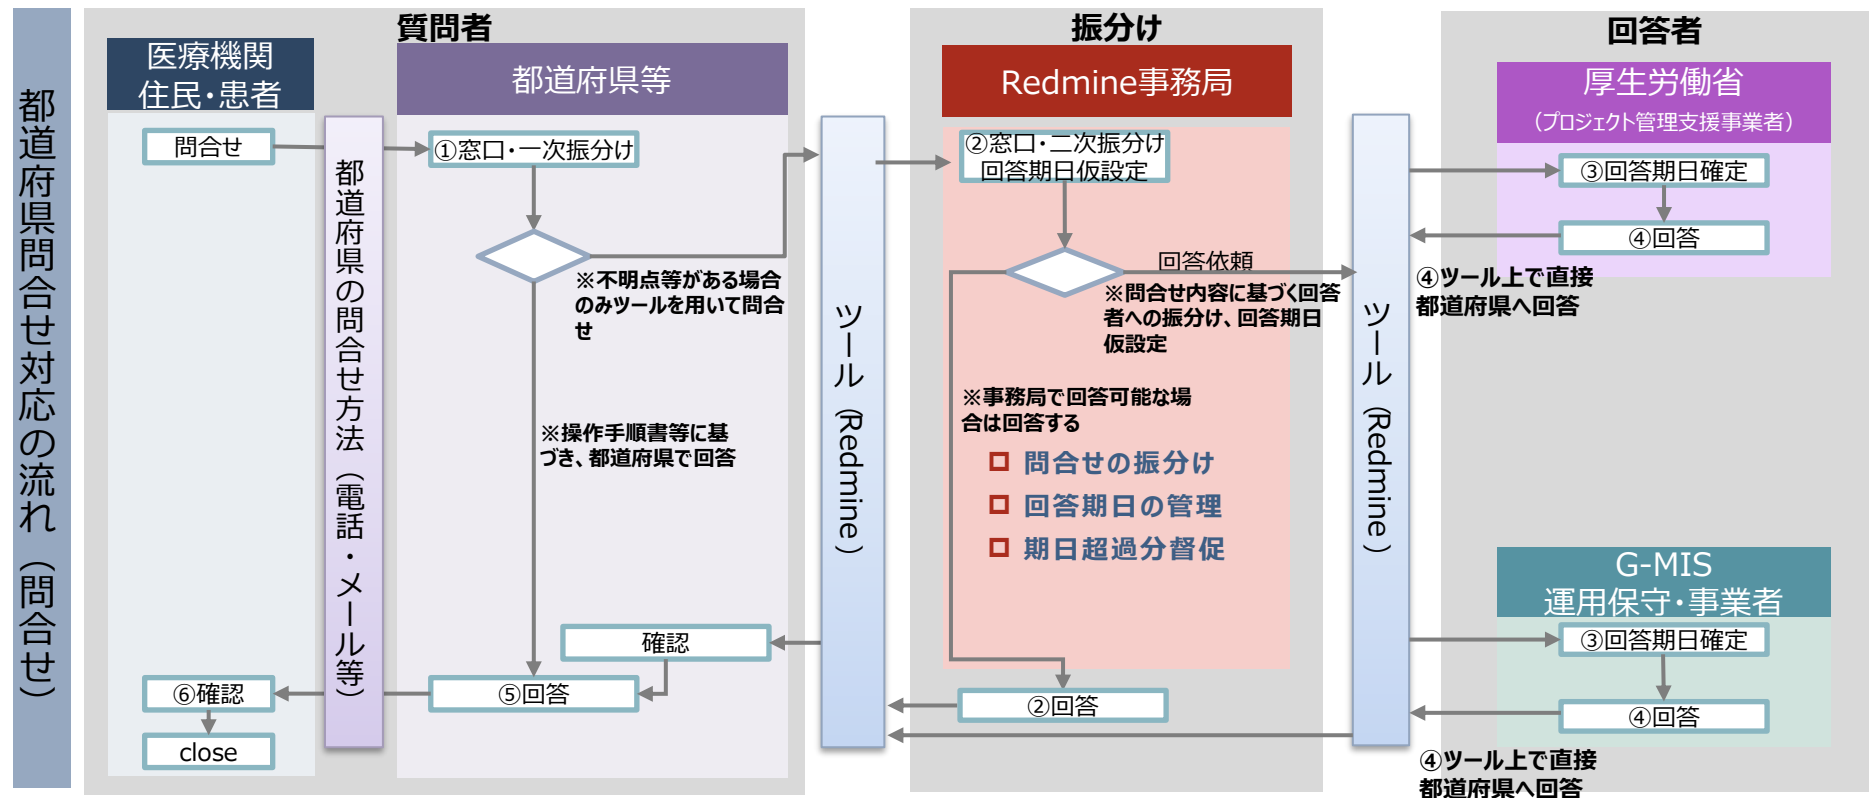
都道府県問合せ対応の流れ（問合せ）

質問者

医療機関
住民・患者

問合せ

⑥確認

close

都道府県の問合せ方法（電話・メール等）

都道府県等

①窓口・一次振分け

※不明点等がある場合のみツールを用いて問合せ

※操作手順書等に基づき、都道府県で回答

確認

⑤回答

ツール（Redmine）

振分け

Redmine事務局

②窓口・二次振分け
回答期日仮設定

回答依頼

※問合せ内容に基づく回答者への振分け、回答期日仮設定

※事務局で回答可能な場合は回答する

□ 問合せの振分け
□ 回答期日の管理
□ 期日超過分督促

②回答

ツール（Redmine）

回答者

厚生労働省
（プロジェクト管理支援事業者）

③回答期日確定

④回答

④ツール上で直接都道府県へ回答

G-MIS
運用保守・事業者

③回答期日確定

④回答

④ツール上で直接都道府県へ回答